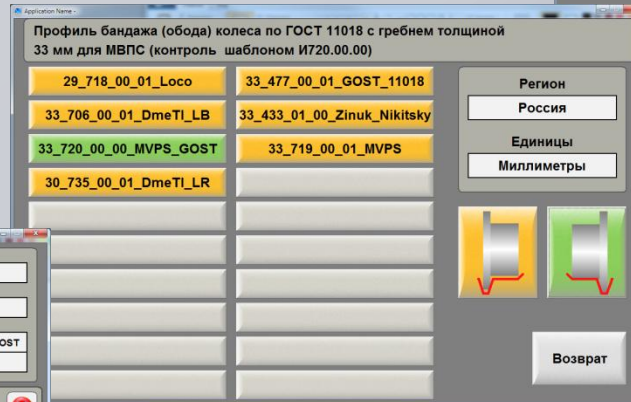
Application Name -

Профиль бандажа (обода) колеса по ГОСТ 11018 с гребнем толщиной 33 мм для МВПС (контроль шаблоном И720.00.00)

29_718_00_01_Loco

33_706_00_01_DmeTI_LB

33_720_00_00_MVPS_GOST

30_735_00_01_DmeTI_LR

33_477_00_01_GOST_11018

33_433_01_00_Zinuk_Nikitsky

33_719_00_01_MVPS

Регион

Россия

Единицы

Миллиметры

OST

Возврат